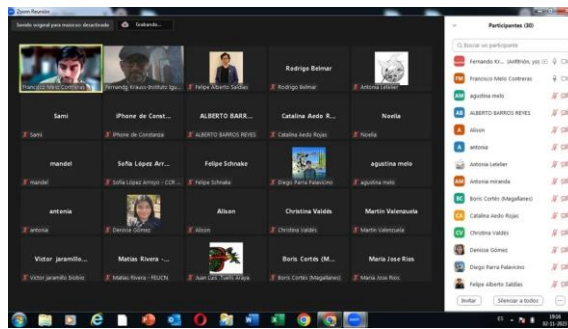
Zoom Reunión

Sonido original para músicos: desactivado

Grabando...

Francisco Melo Contreras

Fernando Krauss-Instituto Igu...

Felipe Alberto Saldias

Rodrigo Belmar

Rodrigo Belmar

Antonia Letelier

Sami

Sami

iPhone de Const...

iPhone de Constanza

ALBERTO BARR...

ALBERTO BARROS REYES

Catalina Aedo R...

Catalina Aedo Rojas

Noelia

Noelia

mandel

mandel

Sofía López Arr...

Sofía López Arroyo - COR...

Felipe Schnake

Felipe Schnake

Diego Parra Palavicino

agustina melo

agustina melo

antonia

antonia

Denisse Gómez

Alison

Alison

Christina Valdés

Christina Valdés

Martin Valenzuela

Martin Valenzuela

Victor jaramillo...

Victor jaramillo biobio

Matias Rivera -...

Matias Rivera - FEUCN

Juan Luis Tuells Araya

Boris Cortés (M...

Boris Cortés (Magallanes)

Maria Jose Rios

Maria Jose Rios

Participantes (30)

Buscar un participante

Fernando Kr... (Anfitrión, yo)

Francisco Melo Contreras

agustina melo

ALBERTO BARROS REYES

Alison

antonia

Antonia Letelier

Antonia miranda

Boris Cortés (Magallanes)

Catalina Aedo Rojas

Christina Valdés

Denisse Gómez

Diego Parra Palavicino

Felipe alberto Saldias

Invitar

Silenciar a todos

...

ES

19:08
02-11-2020